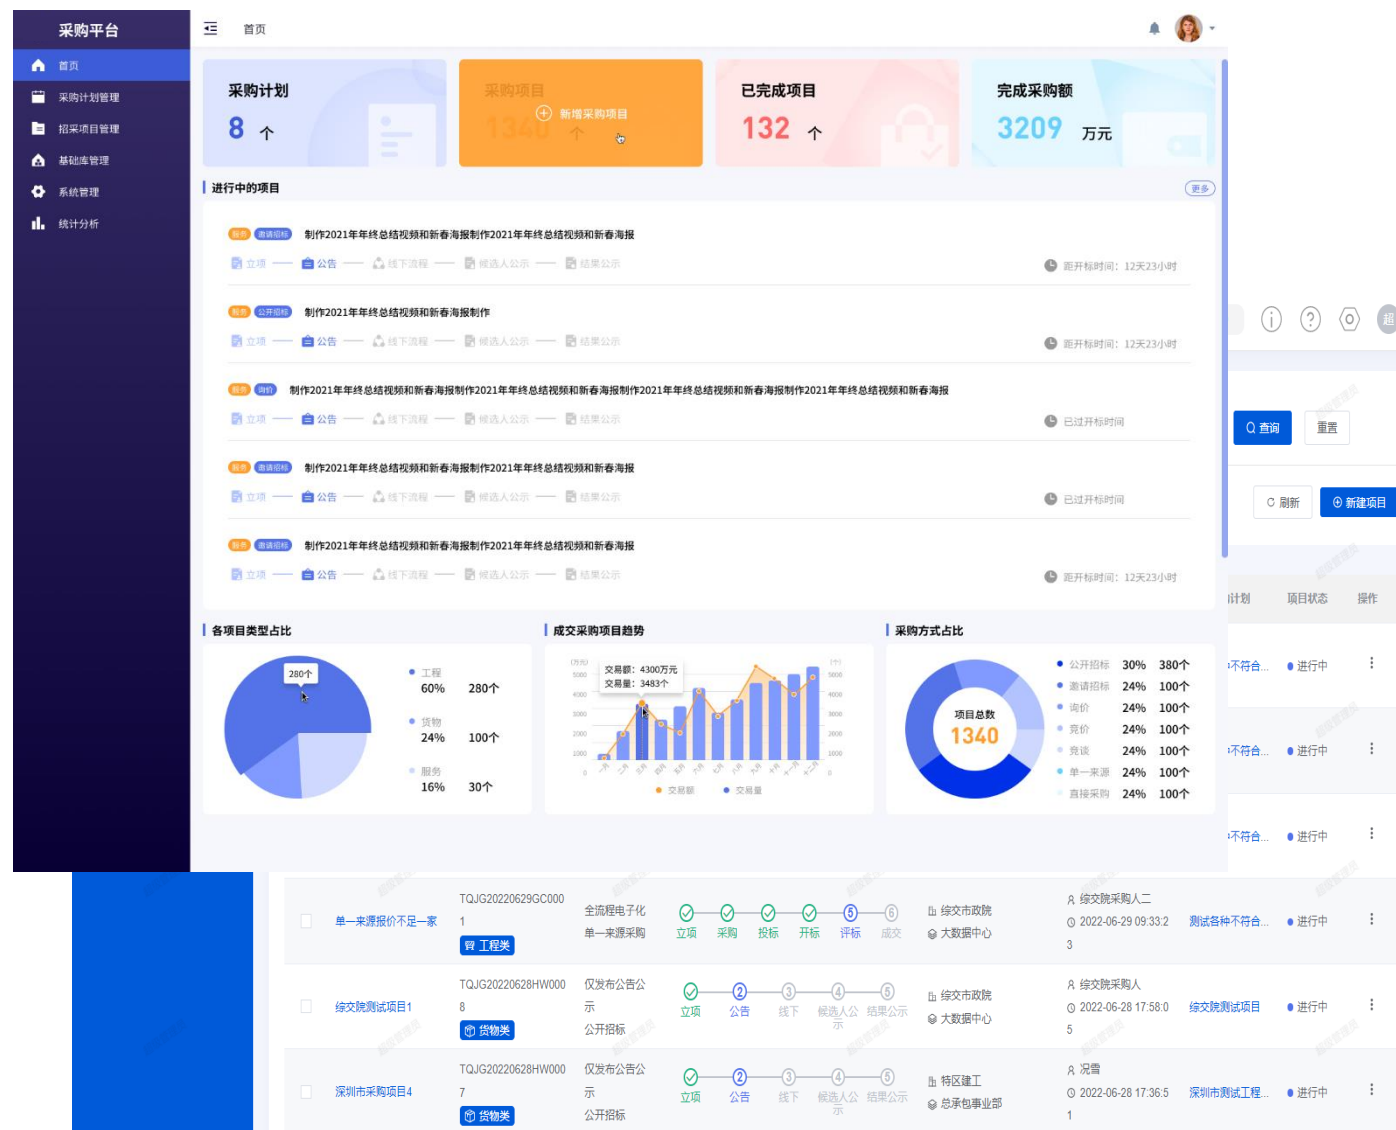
采购平台

首页
采购计划管理
招采项目管理
基础库管理
系统管理
统计分析

首页

采购计划
8 个

采购项目
1340 个
新增采购项目

已完成项目
132 个

完成采购额
3209 万元

进行中的项目
更多

服务 邀请招标 制作2021年年终总结视频和新春海报制作2021年年终总结视频和新春海报
立项 — 公告 — 线下流程 — 候选人公示 — 结果公示
距开标时间：12天23小时

服务 公开招标 制作2021年年终总结视频和新春海报制作
立项 — 公告 — 线下流程 — 候选人公示 — 结果公示
距开标时间：12天23小时

服务 询价 制作2021年年终总结视频和新春海报制作2021年年终总结视频和新春海报制作2021年年终总结视频和新春海报制作2021年年终总结视频和新春海报
立项 — 公告 — 线下流程 — 候选人公示 — 结果公示
已过开标时间

服务 邀请招标 制作2021年年终总结视频和新春海报制作2021年年终总结视频和新春海报
立项 — 公告 — 线下流程 — 候选人公示 — 结果公示
已过开标时间

服务 邀请招标 制作2021年年终总结视频和新春海报制作2021年年终总结视频和新春海报
立项 — 公告 — 线下流程 — 候选人公示 — 结果公示
距开标时间：12天23小时

各项目类型占比
280个
工程 60% 280个
货物 24% 100个
服务 16% 30个

成交采购项目趋势
交易额：4300万元
交易量：3483个
交易额 交易量

采购方式占比
项目总数
1340
公开招标 30% 380个
邀请招标 24% 100个
询价 24% 100个
竞价 24% 100个
竞谈 24% 100个
单一来源 24% 100个
直接采购 24% 100个

查询 重置
刷新 新建项目
计划 项目状态 操作
不符合... 进行中
不符合... 进行中
不符合... 进行中

单一来源报价不足一家 | TQJG20220629GC0001 工程类 | 全流程电子化 单一来源采购 | 立项 采购 投标 开标 评标 成交 | 综交市政院 大数据中心 | 综交院采购人二 2022-06-29 09:33:23 | 测试各种不符合... | 进行中
综交院测试项目1 | TQJG20220628HW0008 货物类 | 仅发布公告公示 公开招标 | 立项 公告 线下 候选人公示 结果公示 | 综交市政院 大数据中心 | 综交院采购人 2022-06-28 17:58:05 | 综交院测试项目 | 进行中
深圳市采购项目4 | TQJG20220628HW0007 货物类 | 仅发布公告公示 公开招标 | 立项 公告 线下 候选人公示 结果公示 | 特区建工 总承包事业部 | 况雷 2022-06-28 17:36:51 | 深圳市测试工程... | 进行中